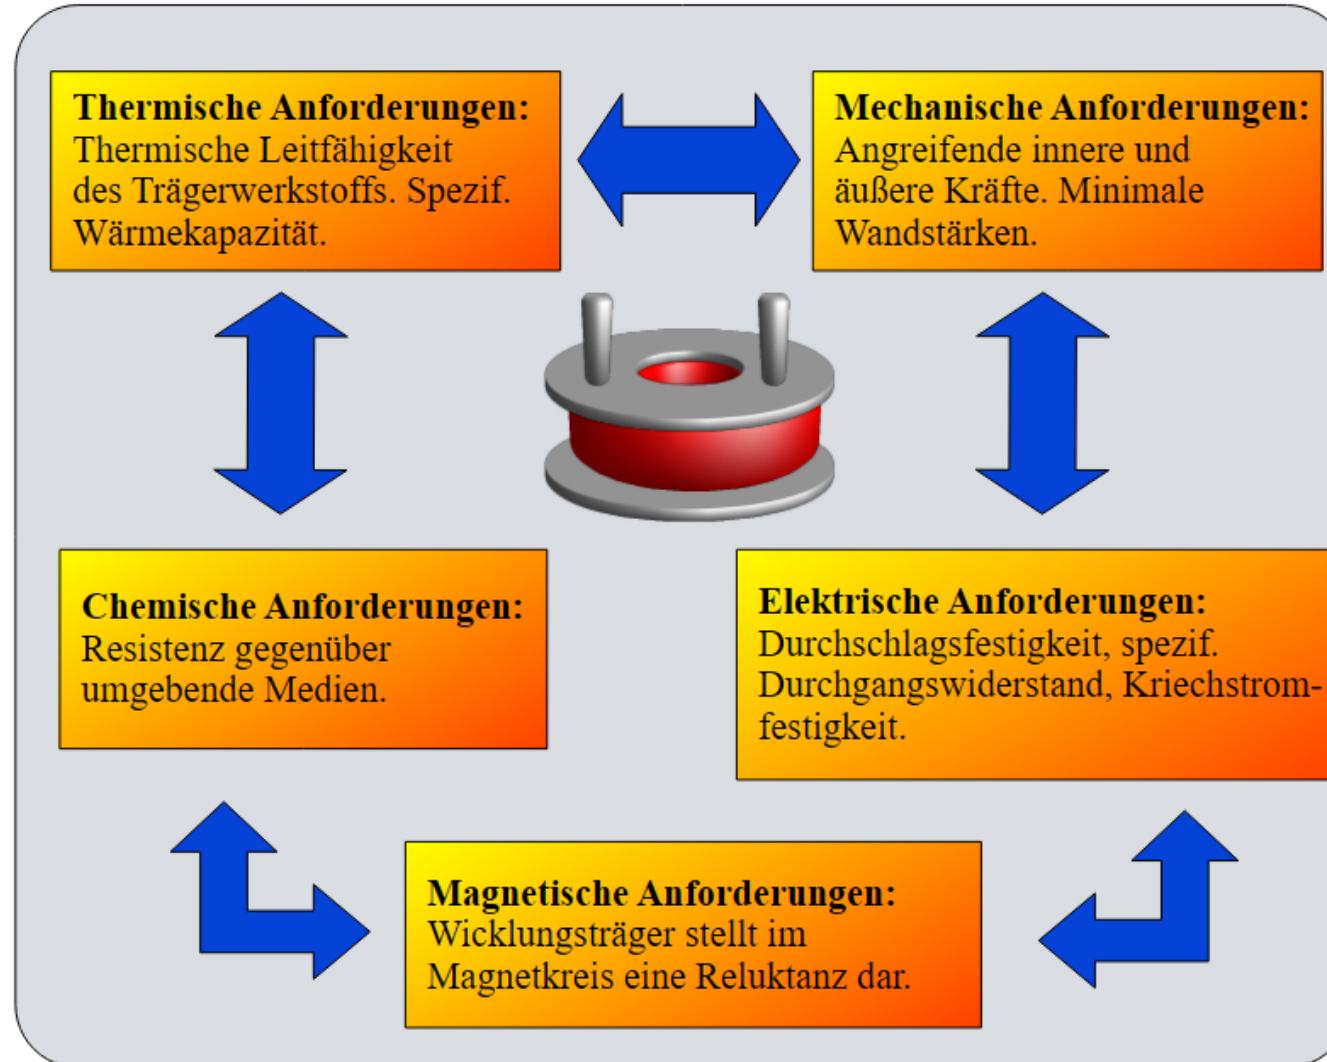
**Thermische Anforderungen:**
Thermische Leitfähigkeit des Trägerwerkstoffs. Spezif. Wärmekapazität.

**Mechanische Anforderungen:**
Angreifende innere und äußere Kräfte. Minimale Wandstärken.

**Chemische Anforderungen:**
Resistenz gegenüber umgebende Medien.

**Elektrische Anforderungen:**
Durchschlagsfestigkeit, spezif. Durchgangswiderstand, Kriechstromfestigkeit.

**Magnetische Anforderungen:**
Wicklungsträger stellt im Magnetkreis eine Reluktanz dar.